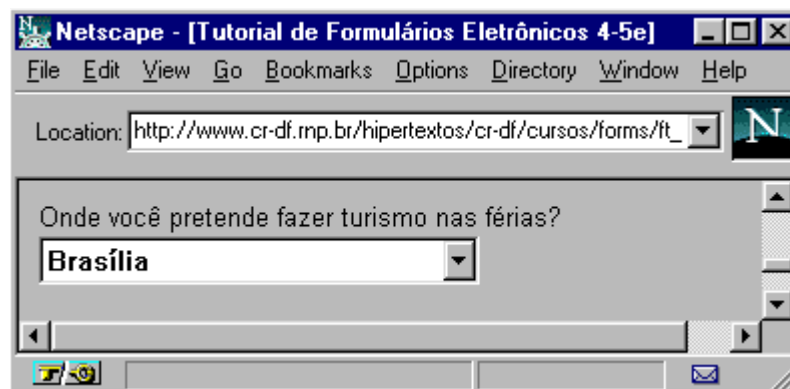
Netscape - [Tutorial de Formulários Eletrônicos 4-5e]

File Edit View Go Bookmarks Options Directory Window Help

Location: http://www.cr-df.rnp.br/hipertextos/cr-df/cursos/forms/ft_

N

Onde você pretende fazer turismo nas férias?

Brasília